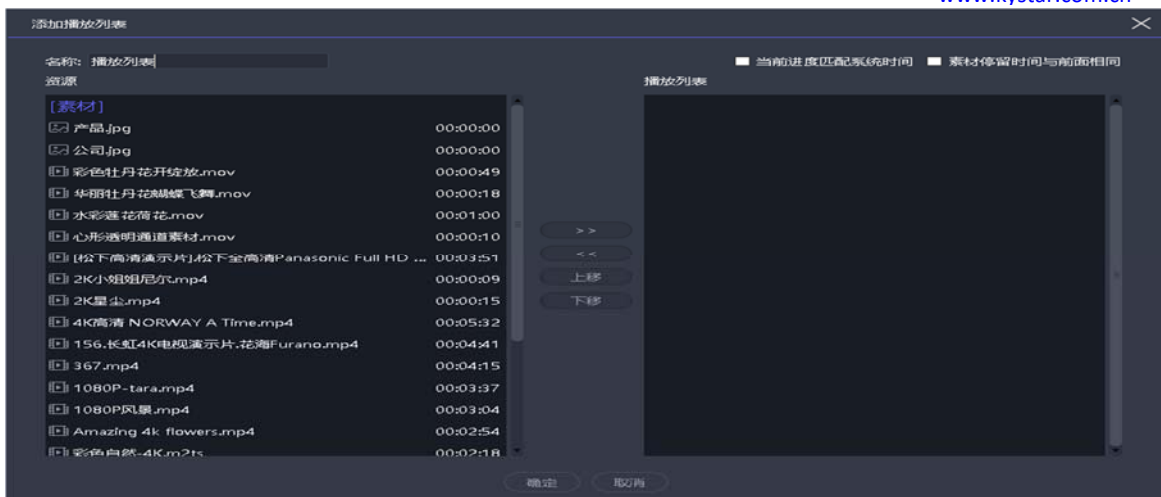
www.kystar.com.cn

添加播放列表

名称: 播放列表

当前进度匹配系统时间 素材停留时间与前面相同

资源

播放列表

[素材]

产品.jpg 00:00:00

公司.jpg 00:00:00

彩色牡丹花开绽放.mov 00:00:49

华丽牡丹花蝴蝶飞舞.mov 00:00:18

水彩莲花荷花.mov 00:01:00

心形透明通道素材.mov 00:00:10

[松下高清演示片].松下全高清Panasonic Full HD ... 00:03:51

2K小姐姐尼尔.mp4 00:00:09

2K星尘.mp4 00:00:15

4K高清 NORWAY A Time.mp4 00:05:32

156.长虹4K电视演示片.花海Furano.mp4 00:04:41

367.mp4 00:04:15

1080P-tara.mp4 00:03:37

1080P风景.mp4 00:03:04

Amazing 4k flowers.mp4 00:02:54

彩色自然-4K.m2ts 00:02:18

>>

<<

上移

下移

确定

取消